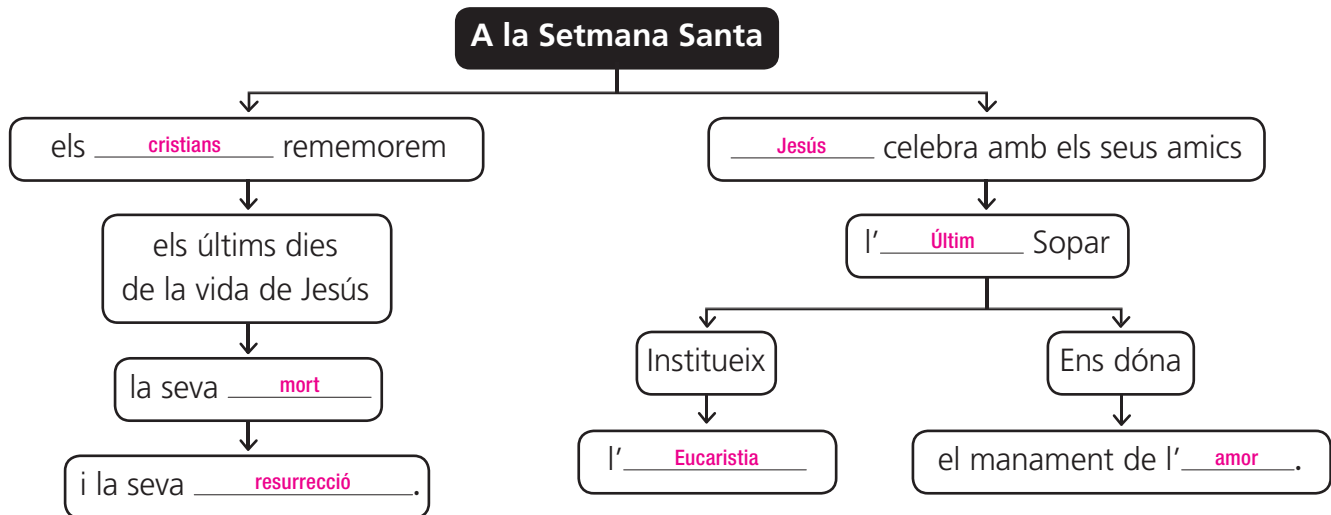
A la Setmana Santa

els cristians rememorem

els últims dies de la vida de Jesús

la seva mort

i la seva resurrecció.

Jesús celebra amb els seus amics

l'Últim Sopar

Institueix

l'Eucaristia

Ens dóna

el manament de l'amor.